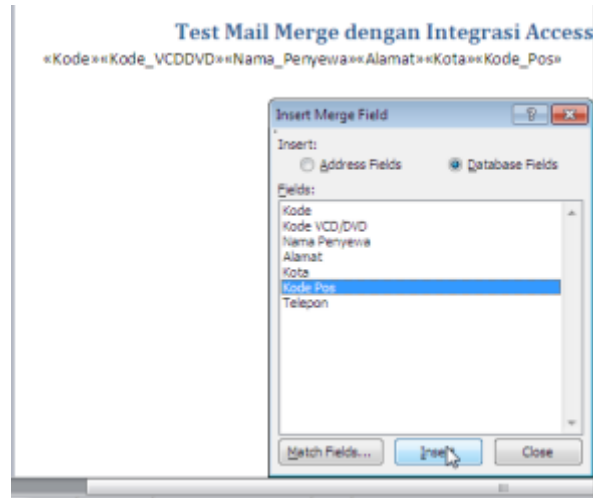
Test Mail Merge dengan Integrasi Access

«Kode»«Kode_VCDDVD»«Nama_Penyewa»«Alamat»«Kota»«Kode_Pos»

Insert Merge Field

?

Insert:

Address Fields

Database Fields

Fields:

Kode
Kode VCD/DVD
Nama Penyewa
Alamat
Kota
Kode Pos
Telepon

Match Fields...

Insert

Close